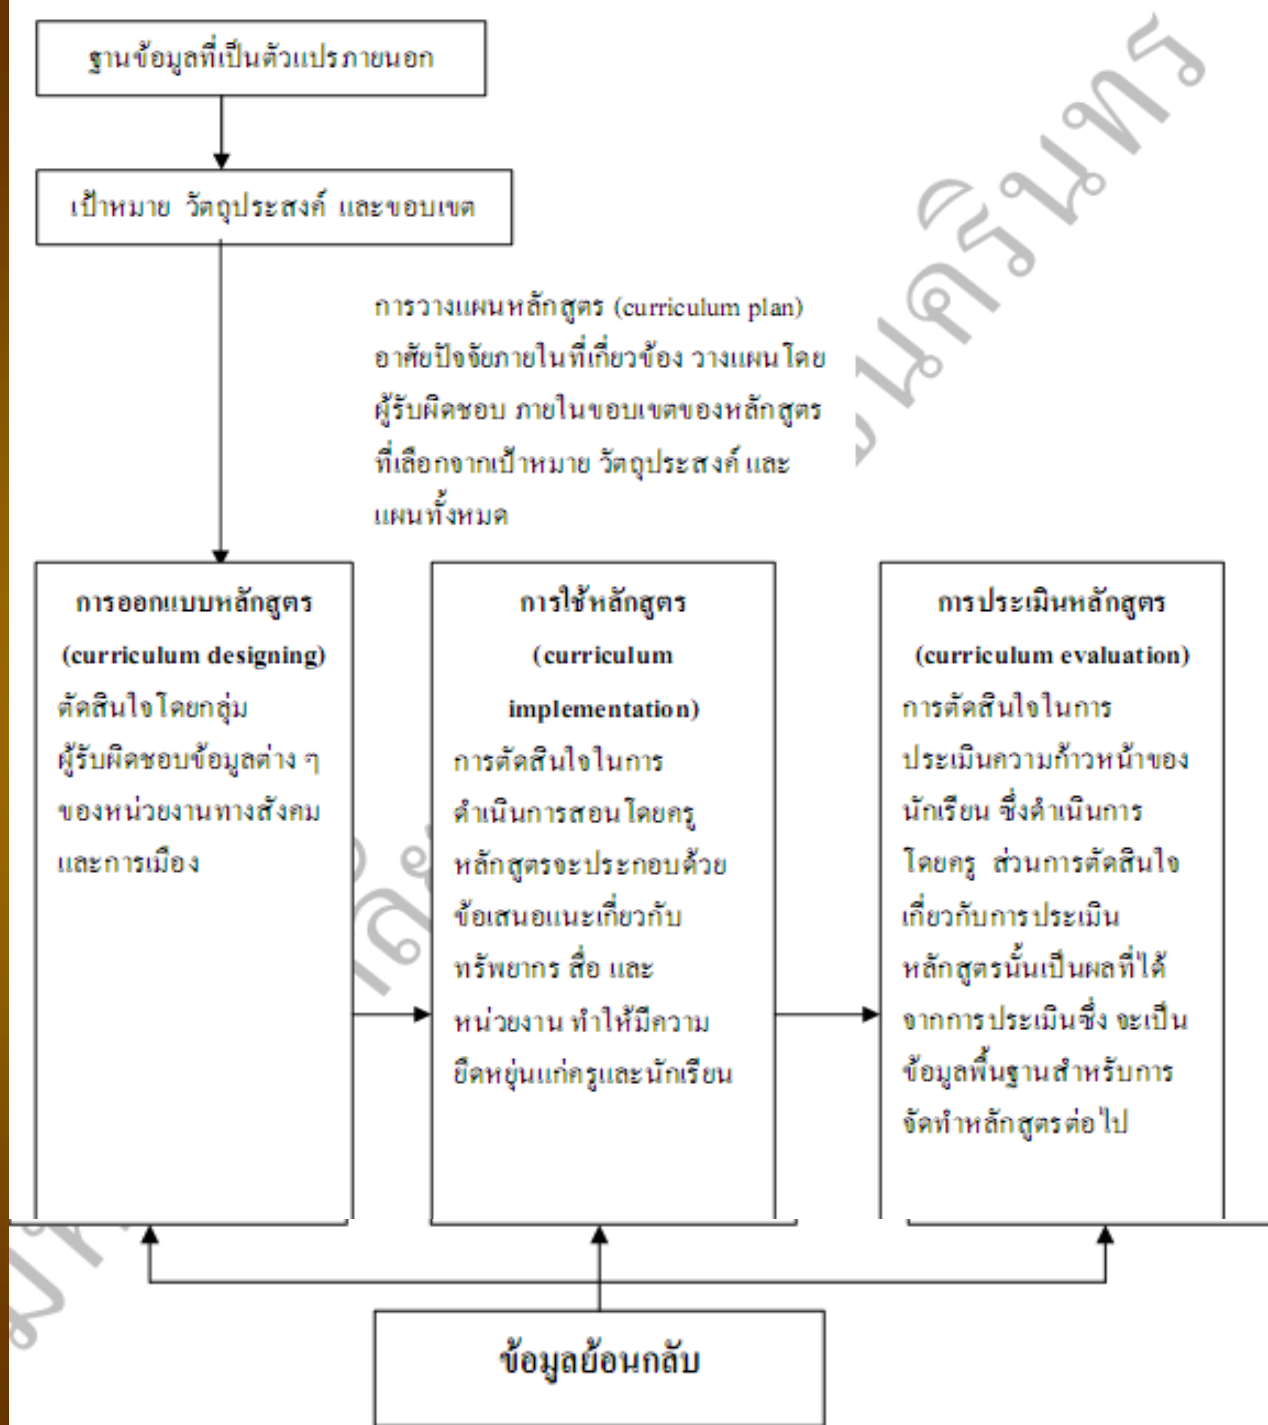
ฐานข้อมูลที่เป็นตัวแปรภายนอก

เป้าหมาย วัตถุประสงค์ และขอบเขต

การวางแผนหลักสูตร (curriculum plan) อาศัยปัจจัยภายในที่เกี่ยวข้อง วางแผนโดยผู้รับผิดชอบ ภายในขอบเขตของหลักสูตรที่เลือกจากเป้าหมาย วัตถุประสงค์ และแผนทั้งหมด

การออกแบบหลักสูตร (curriculum designing) ตัดสินใจโดยกลุ่มผู้รับผิดชอบข้อมูลต่าง ๆ ของหน่วยงานทางสังคมและการเมือง

การใช้หลักสูตร (curriculum implementation) การตัดสินใจในการดำเนินการสอนโดยครู หลักสูตรจะประกอบด้วยข้อเสนอแนะเกี่ยวกับทรัพยากร สื่อ และหน่วยงาน ทำให้มีความยืดหยุ่นแก่ครูและนักเรียน

การประเมินหลักสูตร (curriculum evaluation) การตัดสินใจในการประเมินความก้าวหน้าของนักเรียน ซึ่งดำเนินการโดยครู ส่วนการตัดสินใจเกี่ยวกับการประเมินหลักสูตรนั้นเป็นผลที่ได้จากการประเมินซึ่ง จะเป็นข้อมูลพื้นฐานสำหรับการจัดทำหลักสูตรต่อไป

ข้อมูลย้อนกลับ